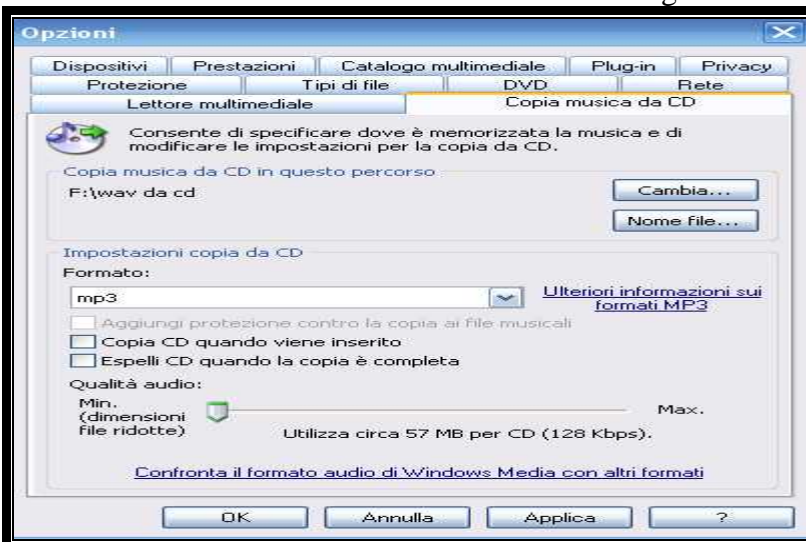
Opzioni

Dispositivi | Prestazioni | Catalogo multimediale | Plug-in | Privacy
Protezione | Tipi di file | DVD | Rete
Lettore multimediale | Copia musica da CD

Consente di specificare dove è memorizzata la musica e di modificare le impostazioni per la copia da CD.

Copia musica da CD in questo percorso
F:\wav da cd
Cambia...
Nome file...

Impostazioni copia da CD
Formato:
mp3
Ulteriori informazioni sui formati MP3
Aggiungi protezione contro la copia ai file musicali
Copia CD quando viene inserito
Espelli CD quando la copia è completa
Qualità audio:
Min. (dimensioni file ridotte)
Max.
Utilizza circa 57 MB per CD (128 Kbps).

Confronta il formato audio di Windows Media con altri formati

OK
Annulla
Applica
?